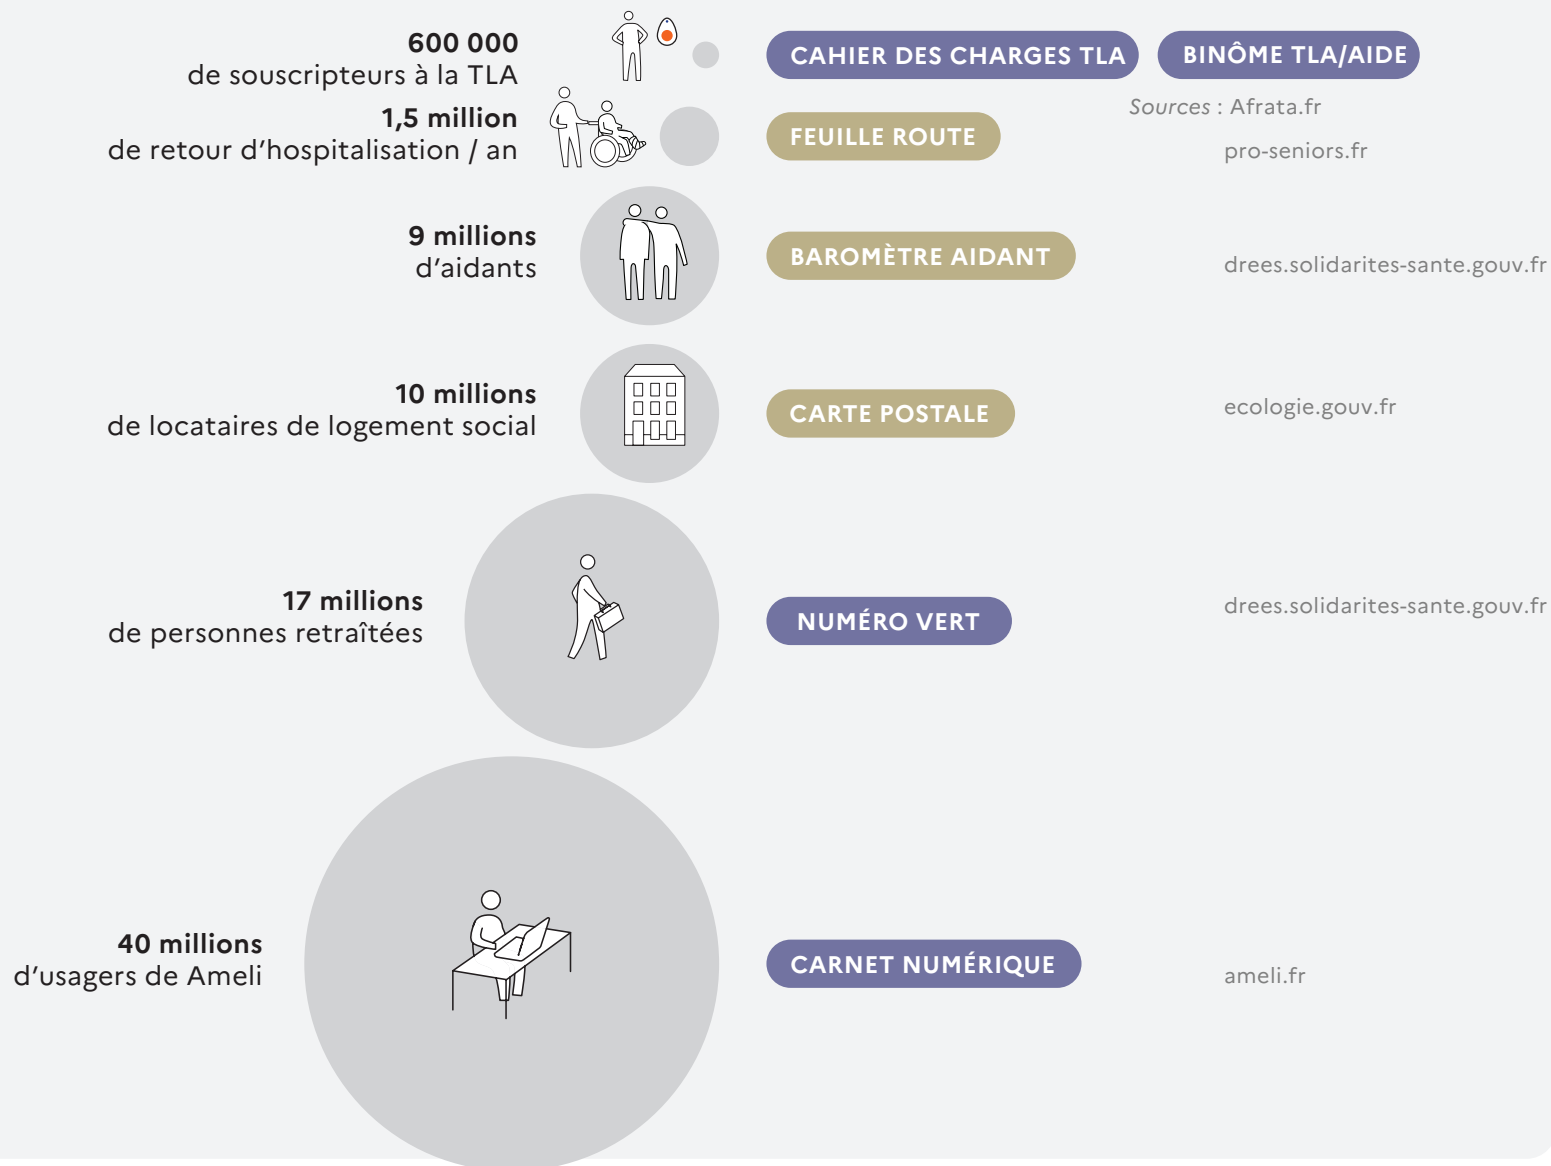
**600 000**
de souscripteurs à la TLA

CAHIER DES CHARGES TLA

BINÔME TLA/AIDE

*Sources* : Afrata.fr

**1,5 million**
de retour d'hospitalisation / an

FEUILLE ROUTE

pro-seniors.fr

**9 millions**
d'aidants

BAROMÈTRE AIDANT

drees.solidarites-sante.gouv.fr

**10 millions**
de locataires de logement social

CARTE POSTALE

ecologie.gouv.fr

**17 millions**
de personnes retraîtées

NUMÉRO VERT

drees.solidarites-sante.gouv.fr

**40 millions**
d'usagers de Ameli

CARNET NUMÉRIQUE

ameli.fr